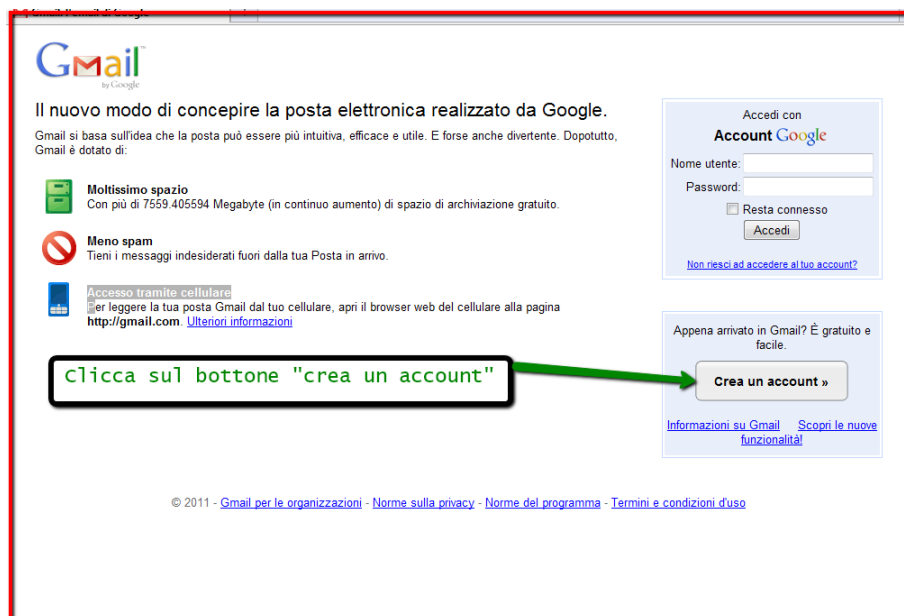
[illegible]

Gmail
by Google

Il nuovo modo di concepire la posta elettronica realizzato da Google.

Gmail si basa sull'idea che la posta può essere più intuitiva, efficace e utile. E forse anche divertente. Dopotutto, Gmail è dotato di:

Moltissimo spazio
Con più di 7559.405594 Megabyte (in continuo aumento) di spazio di archiviazione gratuito.

Meno spam
Tieni i messaggi indesiderati fuori dalla tua Posta in arrivo.

Accesso tramite cellulare
Per leggere la tua posta Gmail dal tuo cellulare, apri il browser web del cellulare alla pagina http://gmail.com. Ulteriori informazioni

Accedi con
Account Google
Nome utente:
Password:
Resta connesso
Accedi
Non riesci ad accedere al tuo account?

Appena arrivato in Gmail? È gratuito e facile.
Crea un account »
Informazioni su Gmail
Scopri le nuove funzionalità!

Clicca sul bottone "crea un account"

© 2011 - Gmail per le organizzazioni - Norme sulla privacy - Norme del programma - Termini e condizioni d'uso